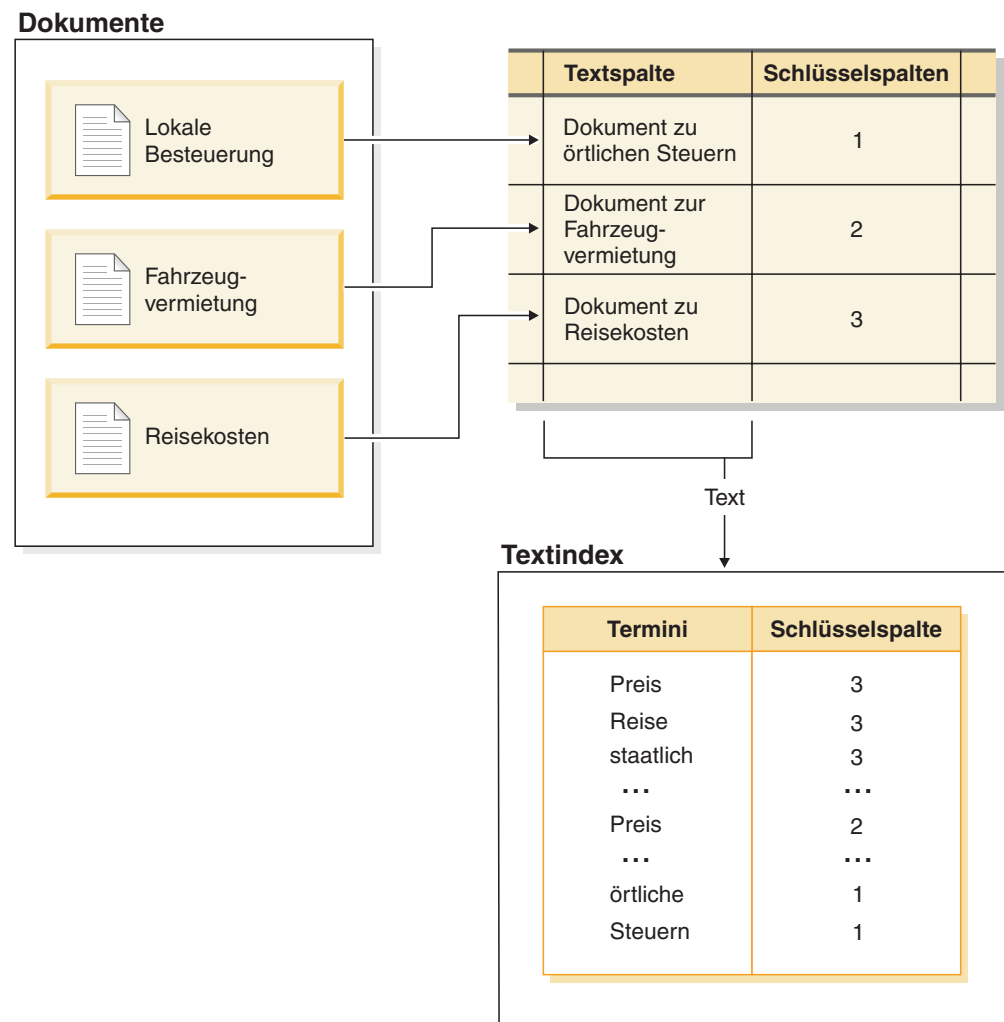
Dokumente

Lokale Besteuerung

Fahrzeugvermietung

Reisekosten

| Textspalte | Schlüsselspalten |
|---|---|
| Dokument zu örtlichen Steuern | 1 |
| Dokument zur Fahrzeugvermietung | 2 |
| Dokument zu Reisekosten | 3 |
| | |

Text

Textindex

| Termini | Schlüsselspalte |
|---|---|
| Preis | 3 |
| Reise | 3 |
| staatlich | 3 |
| ... | ... |
| Preis | 2 |
| ... | ... |
| örtliche | 1 |
| Steuern | 1 |